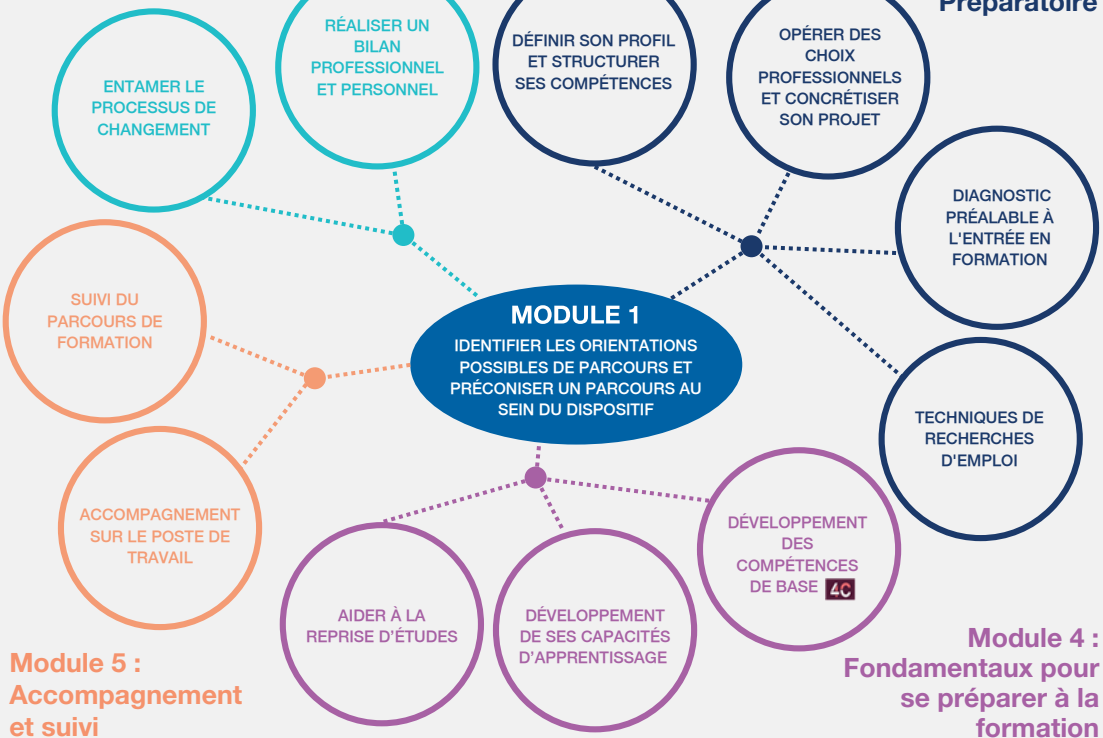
Préparatoire

ENTAMER LE PROCESSUS DE CHANGEMENT

RÉALISER UN BILAN PROFESSIONNEL ET PERSONNEL

DÉFINIR SON PROFIL ET STRUCTURER SES COMPÉTENCES

OPÉRER DES CHOIX PROFESSIONNELS ET CONCRÉTISER SON PROJET

DIAGNOSTIC PRÉALABLE À L'ENTRÉE EN FORMATION

TECHNIQUES DE RECHERCHES D'EMPLOI

SUIVI DU PARCOURS DE FORMATION

MODULE 1

IDENTIFIER LES ORIENTATIONS POSSIBLES DE PARCOURS ET PRÉCONISER UN PARCOURS AU SEIN DU DISPOSITIF

ACCOMPAGNEMENT SUR LE POSTE DE TRAVAIL

DÉVELOPPEMENT DES COMPÉTENCES DE BASE 4C

AIDER À LA REPRISE D'ÉTUDES

DÉVELOPPEMENT DE SES CAPACITÉS D'APPRENTISSAGE

Module 5 : Accompagnement et suivi

Module 4 : Fondamentaux pour se préparer à la formation